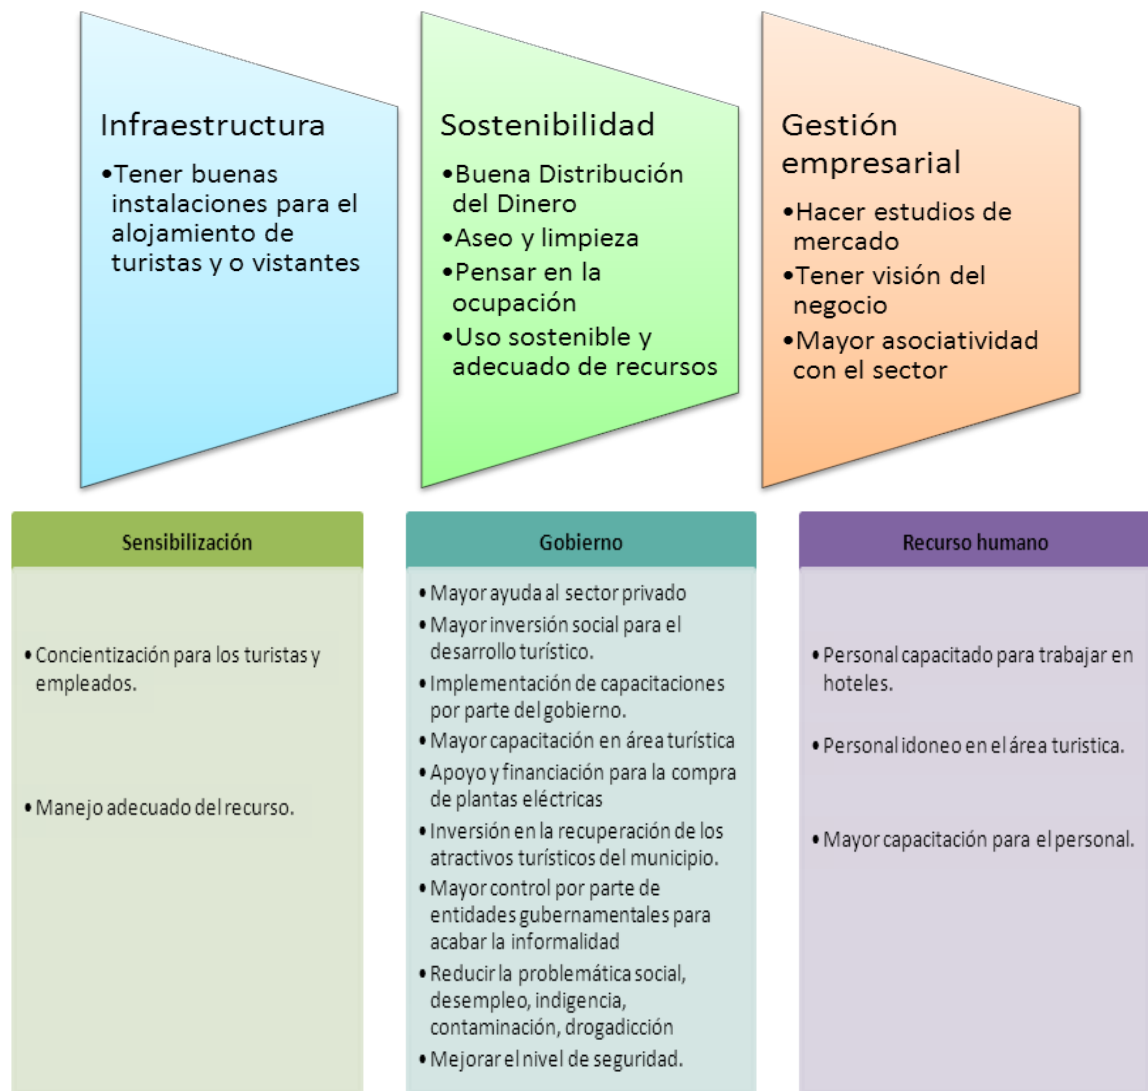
Infraestructura

•Tener buenas instalaciones para el alojamiento de turistas y o vistantes

Sostenibilidad

•Buena Distribución del Dinero
•Aseo y limpieza
•Pensar en la ocupación
•Uso sostenible y adecuado de recursos

Gestión empresarial

•Hacer estudios de mercado
•Tener visión del negocio
•Mayor asociatividad con el sector

Sensibilización

• Concientización para los turistas y empleados.

• Manejo adecuado del recurso.

Gobierno

• Mayor ayuda al sector privado
• Mayor inversión social para el desarrollo turístico.
• Implementación de capacitaciones por parte del gobierno.
• Mayor capacitación en área turística
• Apoyo y financiación para la compra de plantas eléctricas
• Inversión en la recuperación de los atractivos turísticos del municipio.
• Mayor control por parte de entidades gubernamentales para acabar la informalidad
• Reducir la problemática social, desempleo, indigencia, contaminación, drogadicción
• Mejorar el nivel de seguridad.

Recurso humano

• Personal capacitado para trabajar en hoteles.

• Personal idoneo en el área turistica.

• Mayor capacitación para el personal.